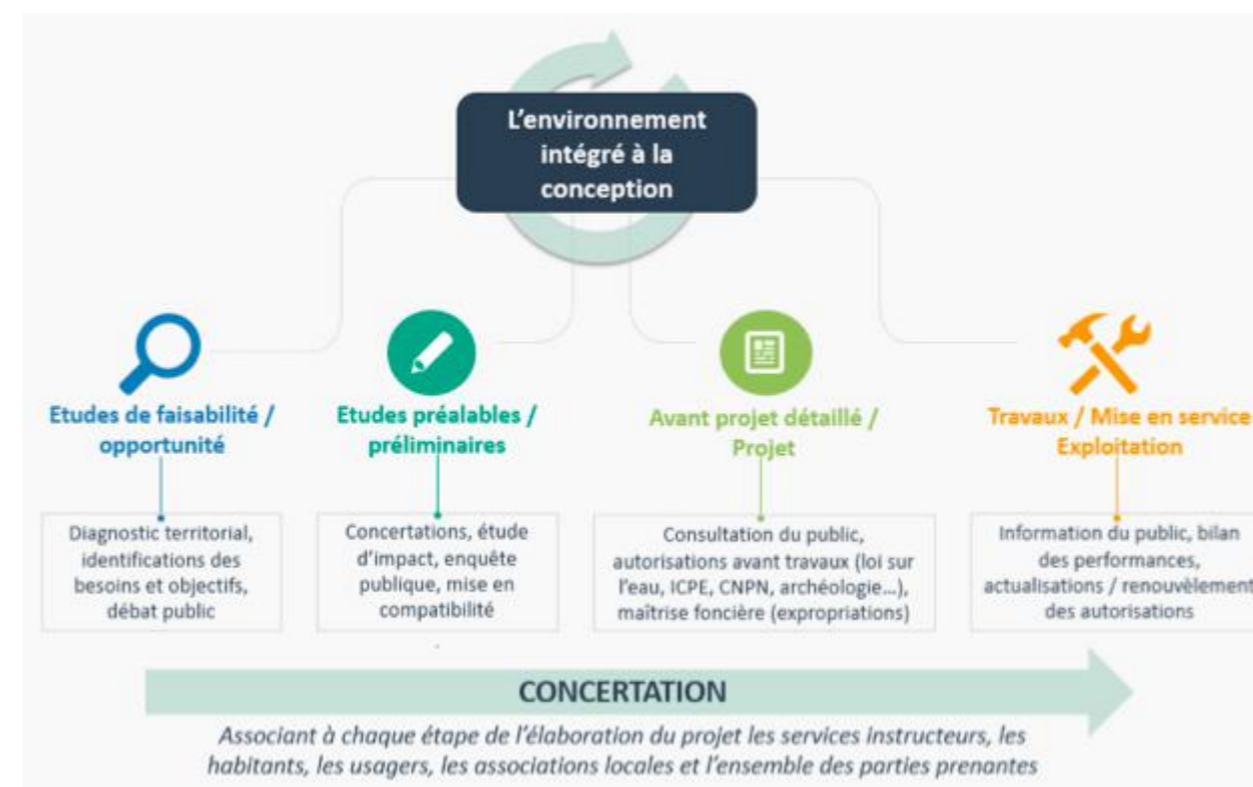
L'environnement intégré à la conception

Etudes de faisabilité / opportunité

Diagnostic territorial, identifications des besoins et objectifs, débat public

Etudes préalables / préliminaires

Concertations, étude d'impact, enquête publique, mise en compatibilité

Avant projet détaillé / Projet

Consultation du public, autorisations avant travaux (loi sur l'eau, ICPE, CNPN, archéologie…), maîtrise foncière (expropriations)

Travaux / Mise en service Exploitation

Information du public, bilan des performances, actualisations / renouvèlement des autorisations

CONCERTATION

Associant à chaque étape de l'élaboration du projet les services instructeurs, les habitants, les usagers, les associations locales et l'ensemble des parties prenantes